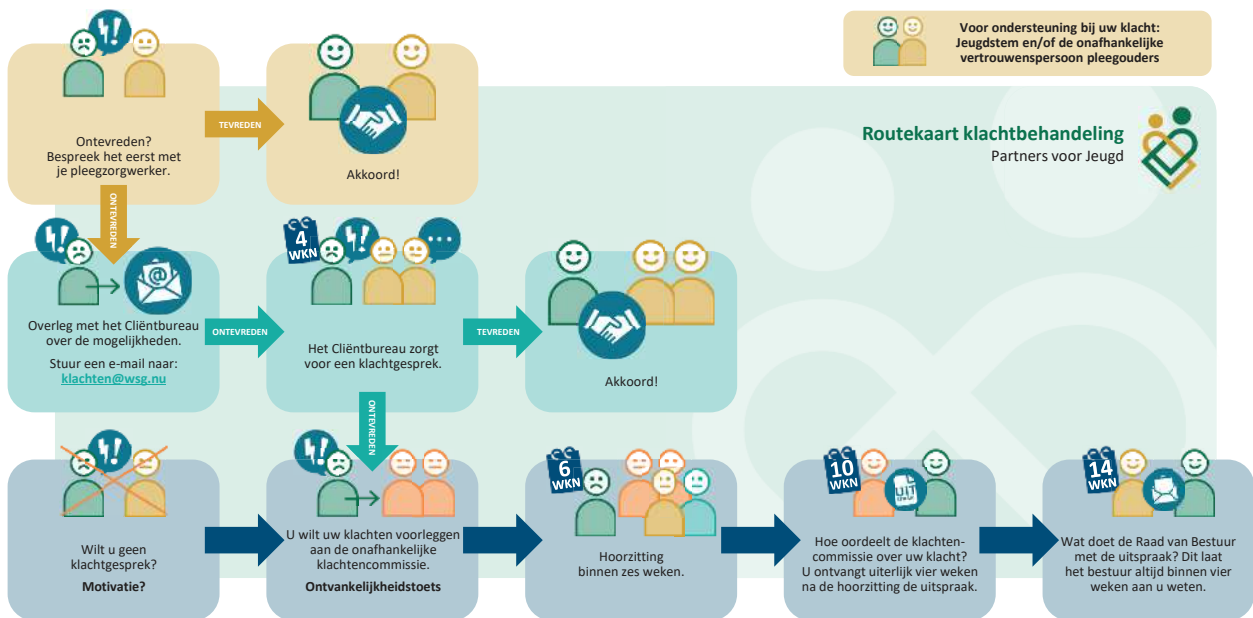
Voor ondersteuning bij uw klacht: Jeugdstem en/of de onafhankelijke vertrouwenspersoon pleegouders

Routekaart klachtbehandeling
Partners voor Jeugd

Ontevreden? Bespreek het eerst met je pleegzorgwerker.

TEVREDEN

Akkoord!

ONTEVREDEN

Overleg met het Cliëntbureau over de mogelijkheden.

Stuur een e-mail naar: klachten@wsg.nu

ONTEVREDEN

4 WKN

Het Cliëntbureau zorgt voor een klachtgesprek.

TEVREDEN

Akkoord!

ONTEVREDEN

Wilt u geen klachtgesprek?

Motivatie?

U wilt uw klachten voorleggen aan de onafhankelijke klachtencommissie.

Ontvankelijkheidstoets

6 WKN

Hoorzitting binnen zes weken.

10 WKN

Hoe oordeelt de klachtencommissie over uw klacht? U ontvangt uiterlijk vier weken na de hoorzitting de uitspraak.

14 WKN

Wat doet de Raad van Bestuur met de uitspraak? Dit laat het bestuur altijd binnen vier weken aan u weten.